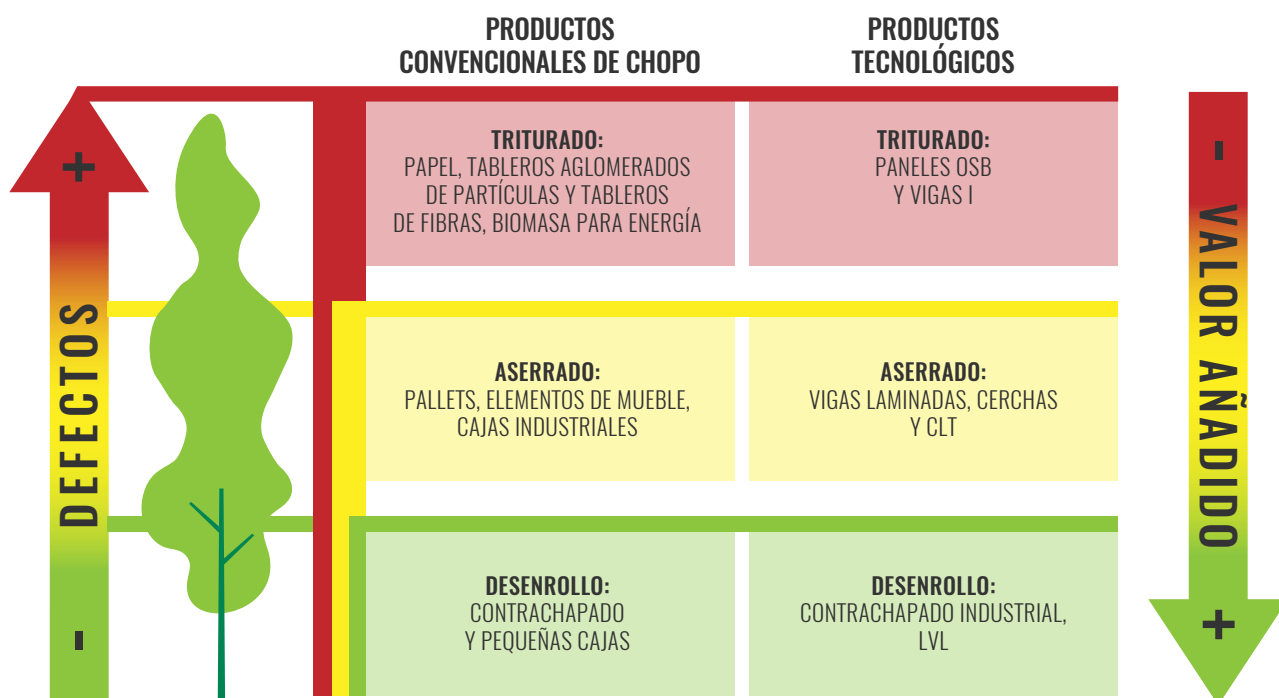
PRODUCTOS CONVENCIONALES DE CHOPO

PRODUCTOS TECNOLÓGICOS

+

DEFECTOS

-

TRITURADO:
PAPEL, TABLEROS AGLOMERADOS DE PARTÍCULAS Y TABLEROS DE FIBRAS, BIOMASA PARA ENERGÍA

TRITURADO:
PANELES OSB Y VIGAS I

ASERRADO:
PALLETS, ELEMENTOS DE MUEBLE, CAJAS INDUSTRIALES

ASERRADO:
VIGAS LAMINADAS, CERCHAS Y CLT

DESENROLLO:
CONTRACHAPADO Y PEQUEÑAS CAJAS

DESENROLLO:
CONTRACHAPADO INDUSTRIAL, LVL

-

VALOR AÑADIDO

+